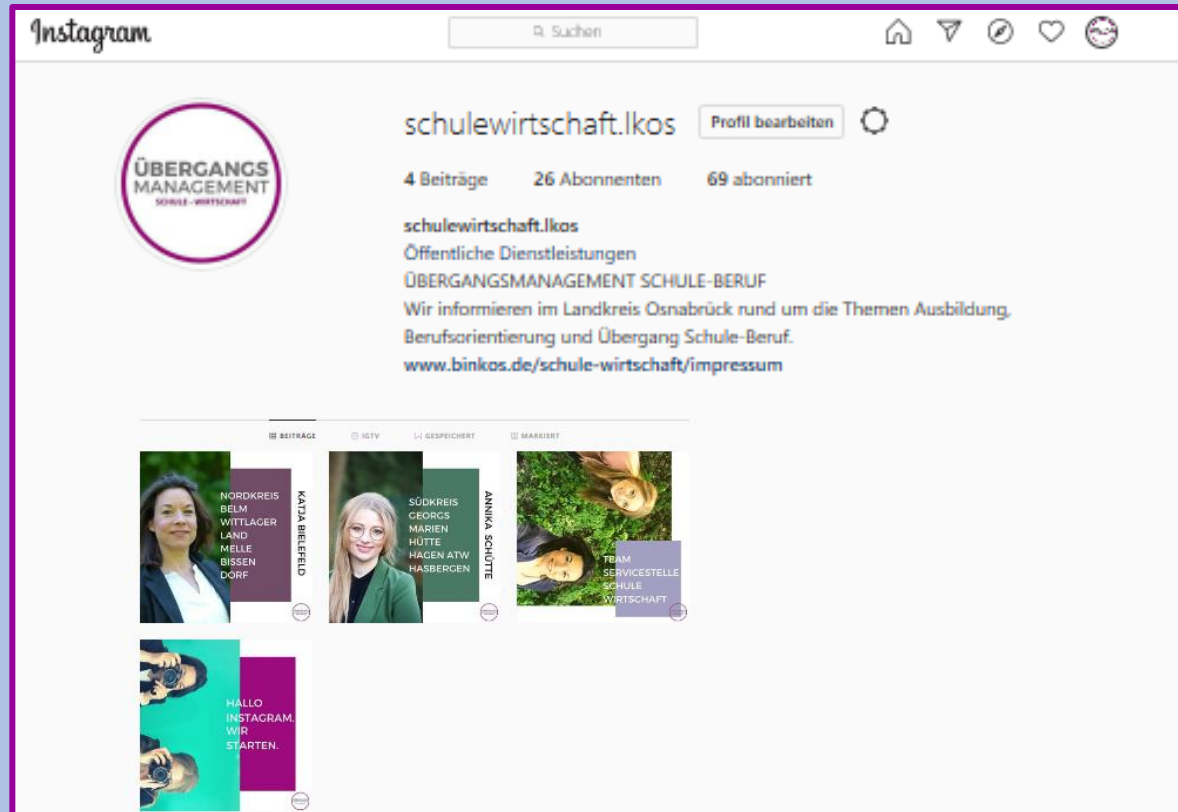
Instagram

Suchen

schulewirtschaft.lkos Profil bearbeiten

4 Beiträge 26 Abonnenten 69 abonniert

schulewirtschaft.lkos
Öffentliche Dienstleistungen
ÜBERGANGSMANAGEMENT SCHULE-BERUF
Wir informieren im Landkreis Osnabrück rund um die Themen Ausbildung, Berufsorientierung und Übergang Schule-Beruf.
www.binkos.de/schule-wirtschaft/impressum

ÜBERGANGS MANAGEMENT SCHULE - WIRTSCHAFT

BEITRÄGE IGTV GESPEICHERT MARKIERT

NORDKREIS BELM WITTLAGER LAND MELLE BISSEN DORF
KATJA BIELEFELD

SÜDKREIS GEORGS MARIEN HÜTTE HAGEN ATW HASBERGEN
ANNIKA SCHÜTTE

TEAM SERVICESTELLE SCHULE WIRTSCHAFT

HALLO INSTAGRAM. WIR STARTEN.